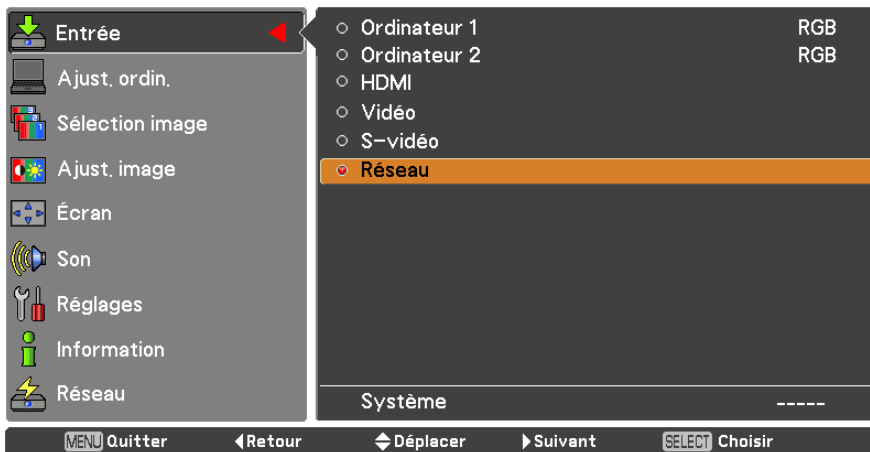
Entrée
Ajust. ordin.
Sélection image
Ajust. image
Écran
Son
Réglages
Information
Réseau

Ordinateur 1 RGB
Ordinateur 2 RGB
HDMI
Vidéo
S-vidéo
Réseau

Système -----

MENU Quitter ◀Retour ◆Déplacer ▶Suivant SELECT Choisir